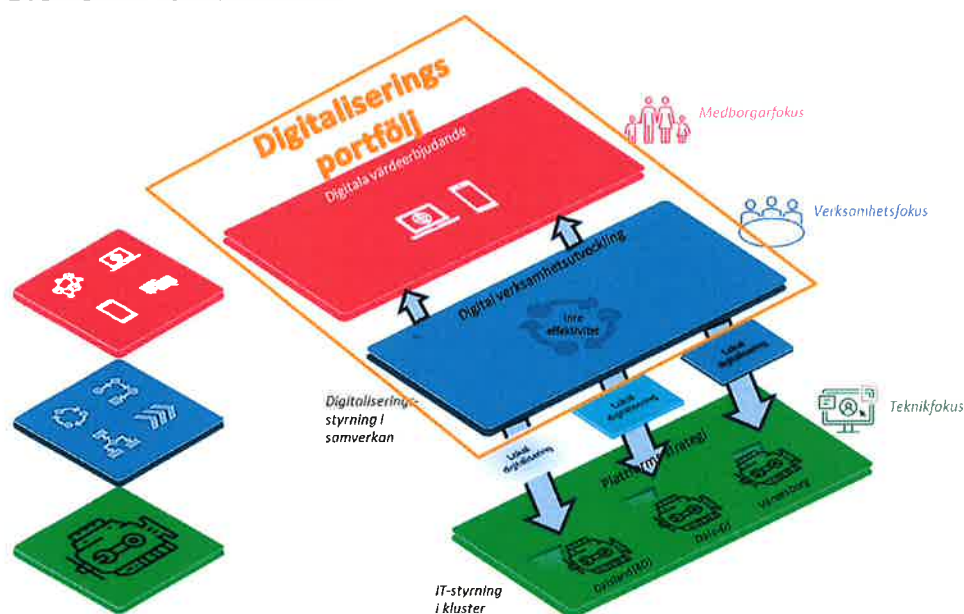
Digitaliserings portfölj

Digitala värdeerbjudande

Medborgarfokus

Verksamhetsfokus

Digital verksamhetsutveckling

Inre effektivitet

Lokal digitalisering

Lokal digitalisering

Lokal digitalisering

Digitaliserings-styrning i samverkan

Teknikfokus

Plattforms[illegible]strategi

Vänersborg

Dals-Ed

Dalsland(IKO)

IT-styrning i kluster